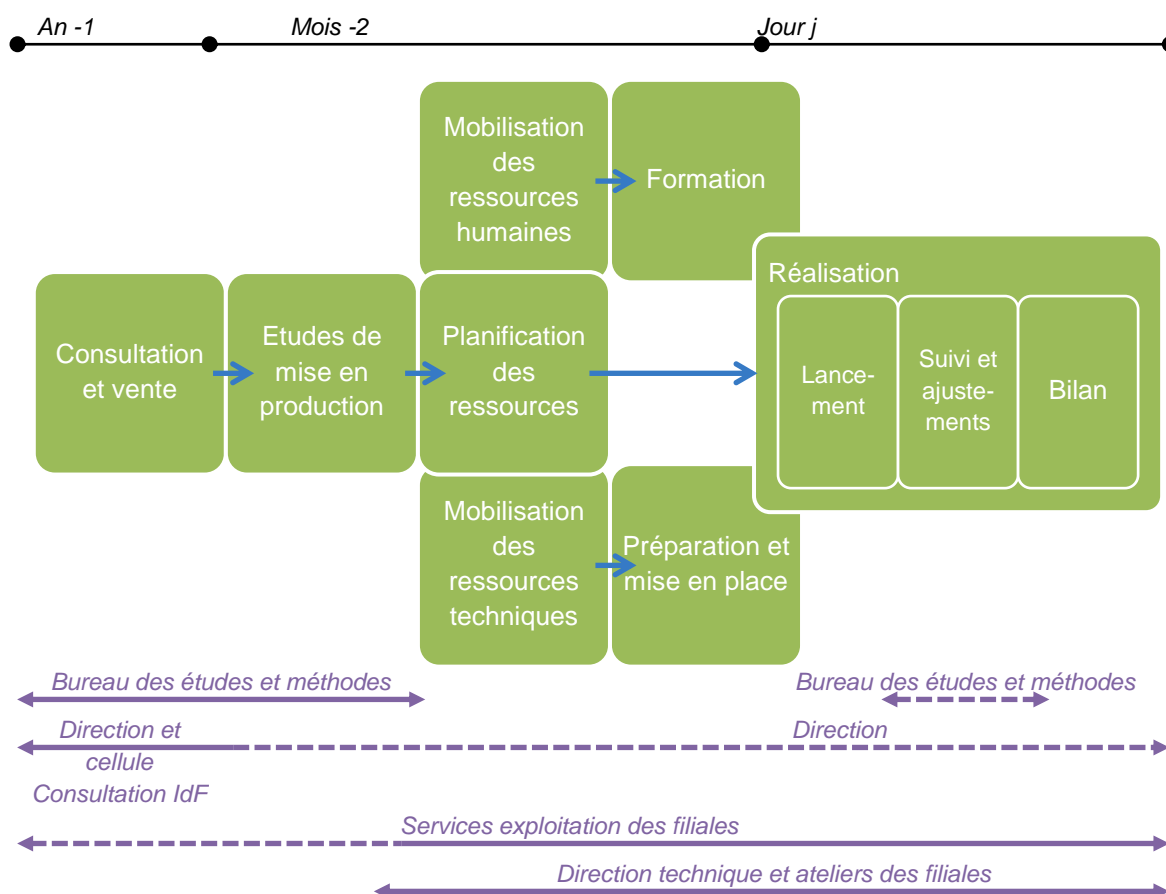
An -1
Mois -2
Jour j

Mobilisation des ressources humaines
Formation

Consultation et vente
Etudes de mise en production
Planification des ressources

Réalisation
Lancement
Suivi et ajustements
Bilan

Mobilisation des ressources techniques
Préparation et mise en place

Bureau des études et méthodes
Bureau des études et méthodes
Direction et cellule Consultation IdF
Direction
Services exploitation des filiales
Direction technique et ateliers des filiales